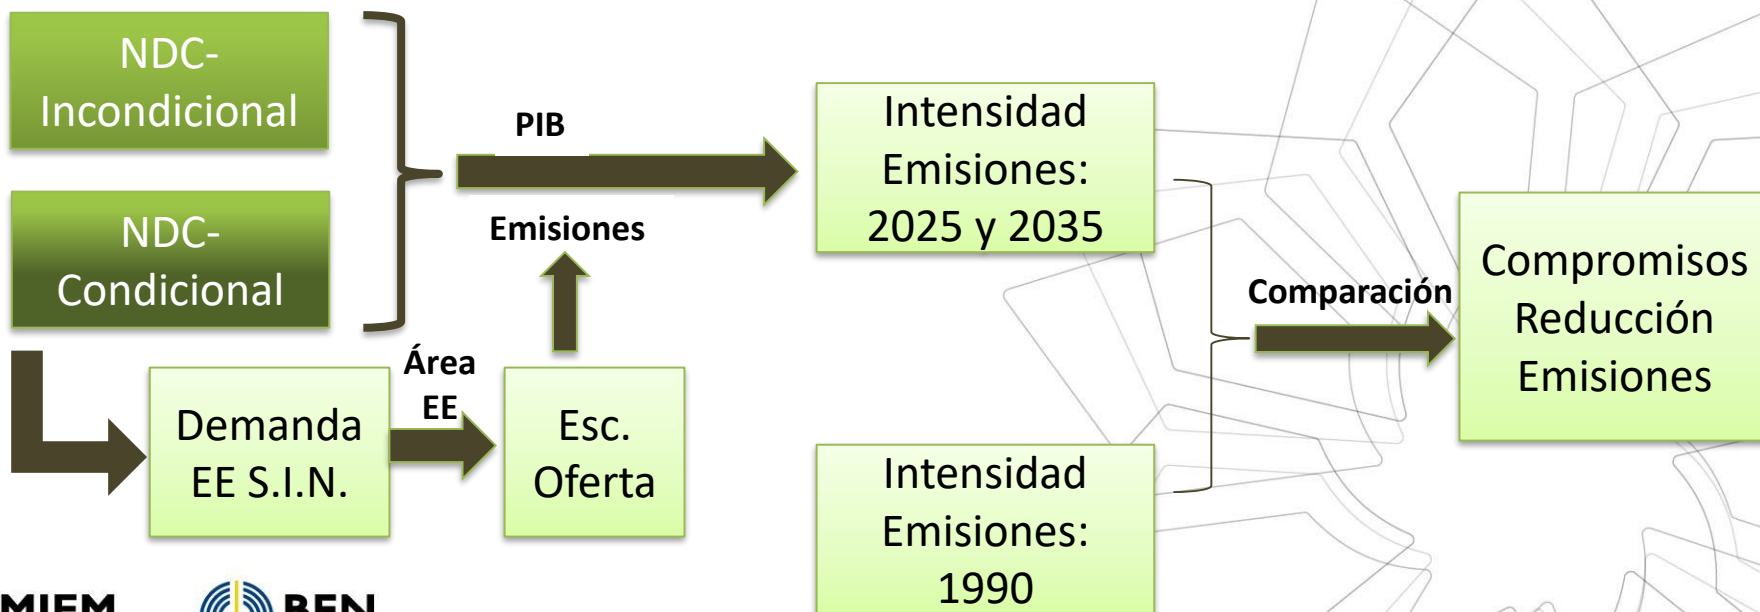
NDC-Incondicional

NDC-Condicional

PIB

Emisiones

Intensidad Emisiones: 2025 y 2035

Comparación

Compromisos Reducción Emisiones

Demanda EE S.I.N.

Área EE

Esc. Oferta

Intensidad Emisiones: 1990

MIEM

BEN